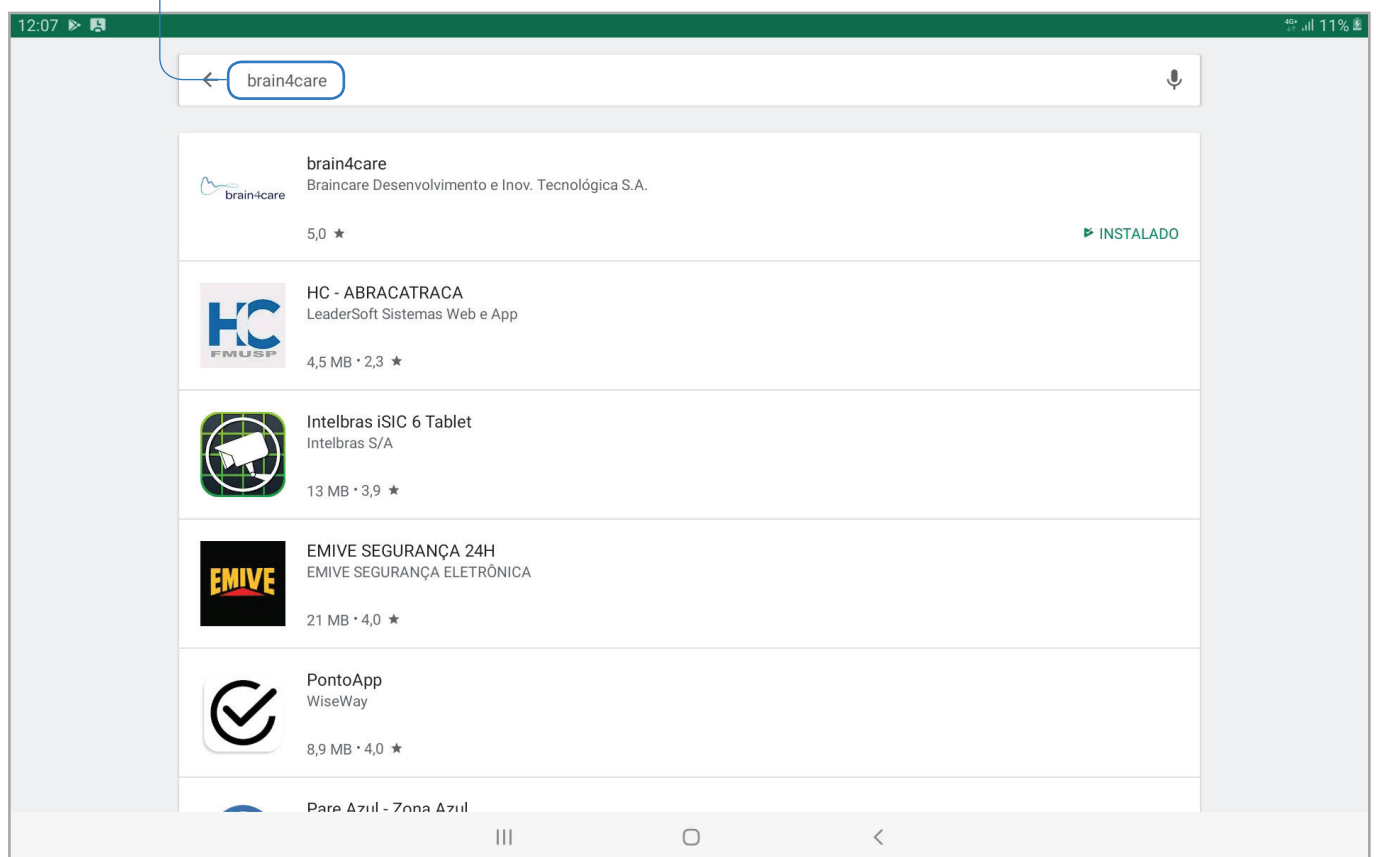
12:07

4G+ 11%

brain4care

brain4care

brain4care
Braincare Desenvolvimento e Inov. Tecnológica S.A.
5,0 ★
INSTALADO

HC
FMUSP

HC - ABRACATRACA
LeaderSoft Sistemas Web e App
4,5 MB • 2,3 ★

Intelbras iSIC 6 Tablet
Intelbras S/A
13 MB • 3,9 ★

EMIVE

EMIVE SEGURANÇA 24H
EMIVE SEGURANÇA ELETRÔNICA
21 MB • 4,0 ★

PontoApp
WiseWay
8,9 MB • 4,0 ★

Pare Azul - Zona Azul